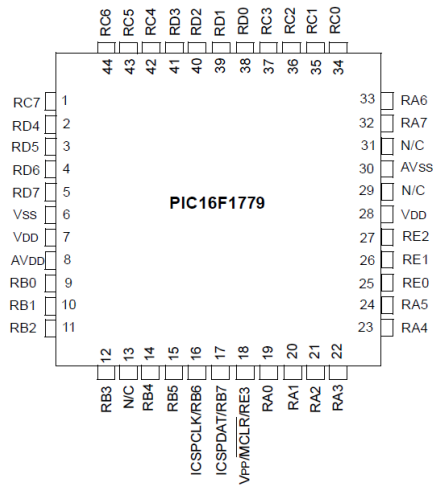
RC6 RC5 RC4 RD3 RD2 RD1 RD0 RC3 RC2 RC1 RC0

44 43 42 41 40 39 38 37 36 35 34

RC7 1
RD4 2
RD5 3
RD6 4
RD7 5
VSS 6
VDD 7
AVDD 8
RB0 9
RB1 10
RB2 11

33 RA6
32 RA7
31 N/C
30 AVSS
29 N/C
28 VDD
27 RE2
26 RE1
25 RE0
24 RA5
23 RA4

PIC16F1779

12 13 14 15 16 17 18 19 20 21 22

RB3 N/C RB4 RB5 ICSPCLK/RB6 ICSPDAT/RB7 VPP/$\overline{MCLR}$/RE3 RA0 RA1 RA2 RA3